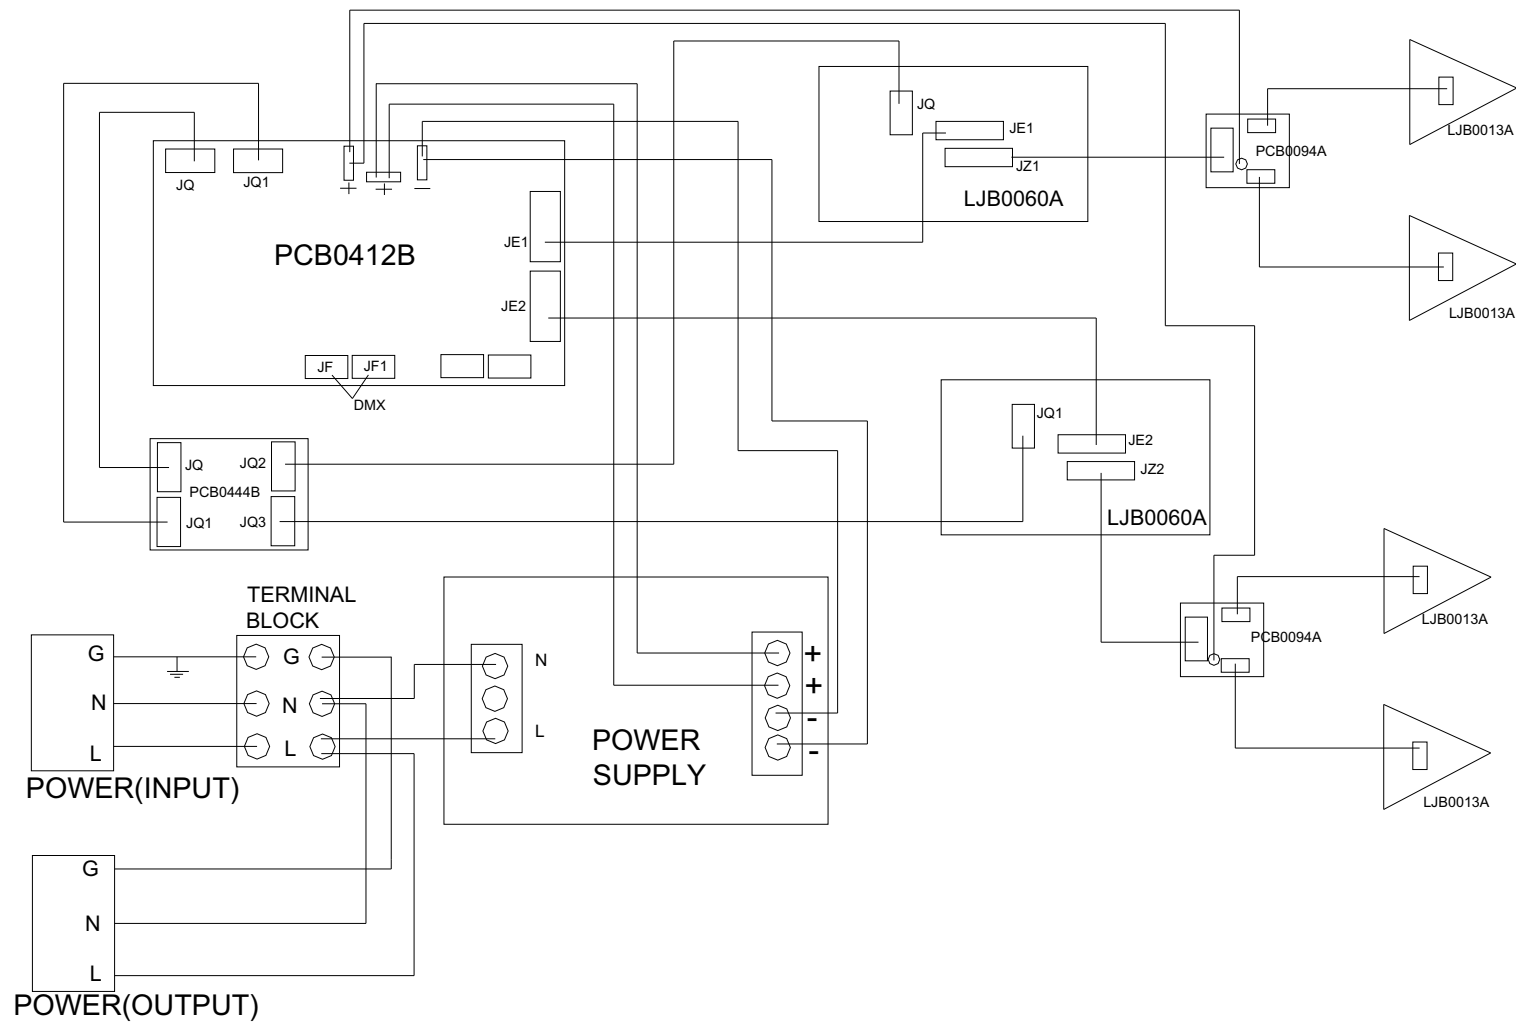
JQ
JQ1
+
+
—
PCB0412B
JE1
JE2
JF
JF1
DMX
JQ
JE1
JZ1
LJB0060A
PCB0094A
LJB0013A
LJB0013A
JQ1
JE2
JZ2
LJB0060A
JQ
JQ2
PCB0444B
JQ1
JQ3
TERMINAL BLOCK
G
N
L
G
N
L
POWER(INPUT)
N
L
POWER SUPPLY
+
+
-
-
PCB0094A
LJB0013A
LJB0013A
G
N
L
POWER(OUTPUT)